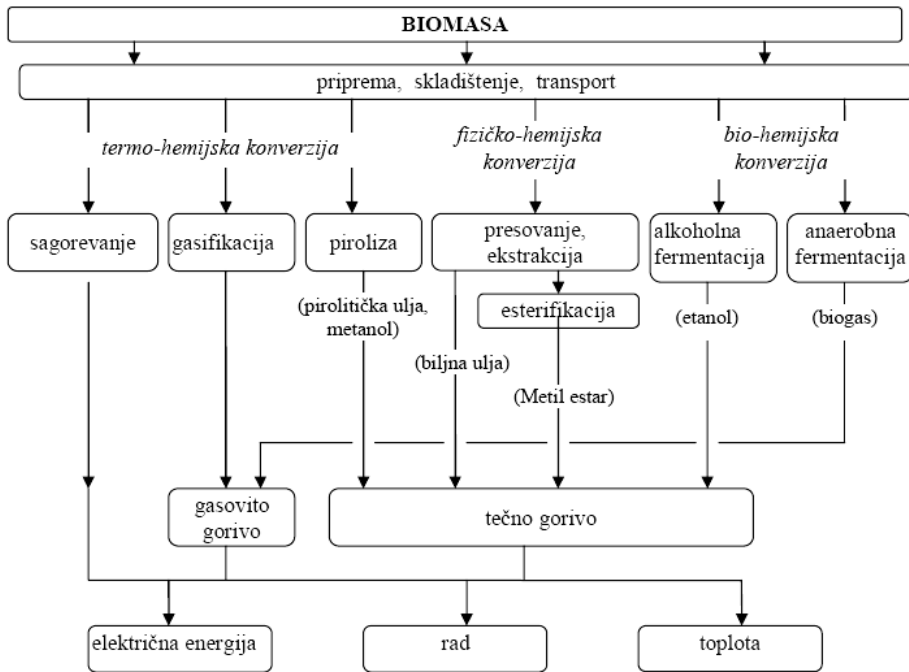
BIOMASA

priprema, skladištenje, transport

termo-hemijska konverzija

fizičko-hemijska konverzija

bio-hemijska konverzija

sagorevanje

gasifikacija

piroliza

presovanje, ekstrakcija

alkoholna fermentacija

anaerobna fermentacija

(pirolitička ulja, metanol)

esterifikacija

(etanol)

(biogas)

(biljna ulja)

(Metil estar)

gasovito gorivo

tečno gorivo

električna energija

rad

toplota